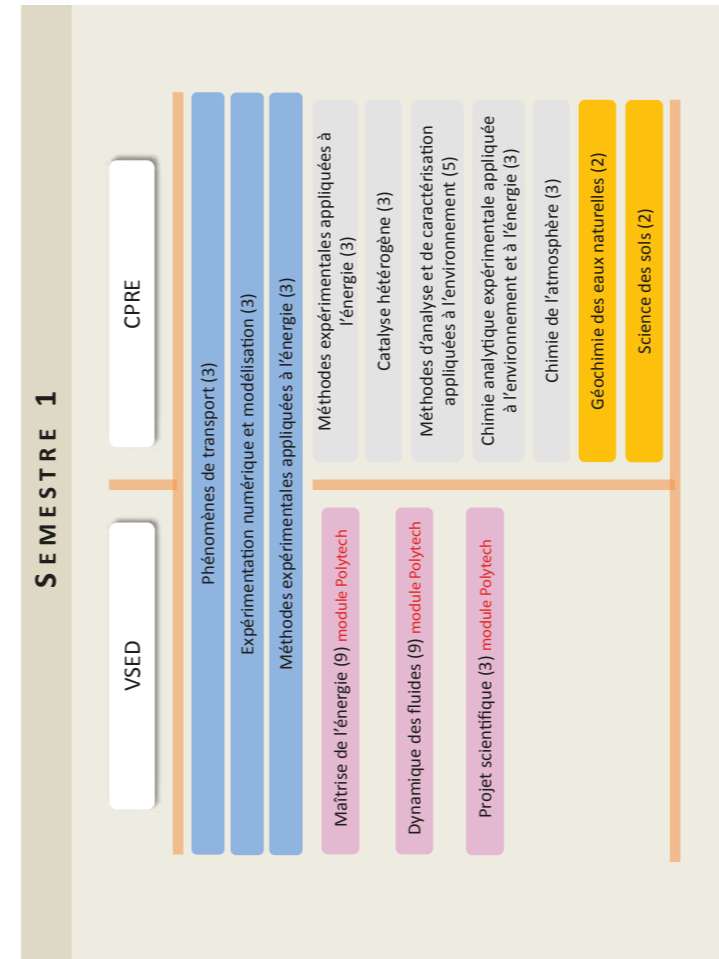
SEMESTRE 1

VSED

CPRE

Phénomènes de transport (3)

Expérimentation numérique et modélisation (3)

Méthodes expérimentales appliquées à l'énergie (3)

Maîtrise de l'énergie (9) module Polytech

Dynamique des fluides (9) module Polytech

Projet scientifique (3) module Polytech

Méthodes expérimentales appliquées à l'énergie (3)

Catalyse hétérogène (3)

Méthodes d'analyse et de caractérisation appliquées à l'environnement (5)

Chimie analytique expérimentale appliquée à l'environnement et à l'énergie (3)

Chimie de l'atmosphère (3)

Géochimie des eaux naturelles (2)

Science des sols (2)